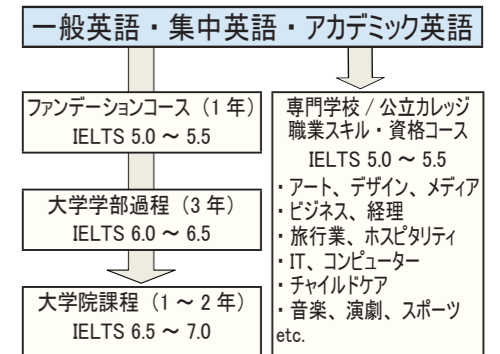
一般英語・集中英語・アカデミック英語

ファンデーションコース（1 年）
IELTS 5.0 ～ 5.5

大学学部過程（3 年）
IELTS 6.0 ～ 6.5

大学院課程（1 ～ 2 年）
IELTS 6.5 ～ 7.0

専門学校 / 公立カレッジ
職業スキル・資格コース
IELTS 5.0 ～ 5.5
・アート、デザイン、メディア
・ビジネス、経理
・旅行業、ホスピタリティ
・IT、コンピューター
・チャイルドケア
・音楽、演劇、スポーツ
etc.